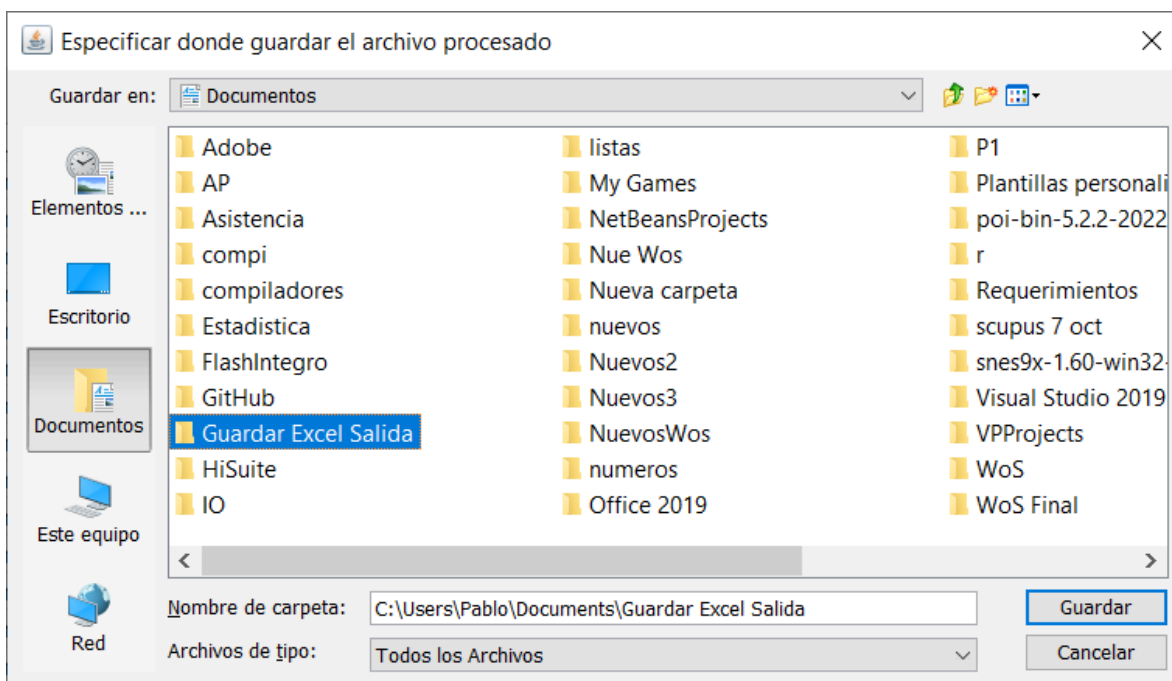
Especificar donde guardar el archivo procesado

Guardar en: Documentos

Elementos ...
Escritorio
Documentos
Este equipo
Red

Adobe
AP
Asistencia
compi
compiladores
Estadistica
FlashIntegro
GitHub
Guardar Excel Salida
HiSuite
IO

listas
My Games
NetBeansProjects
Nue Wos
Nueva carpeta
nuevos
Nuevos2
Nuevos3
NuevosWos
numeros
Office 2019

P1
Plantillas personali
poi-bin-5.2.2-2022
r
Requerimientos
scupus 7 oct
snes9x-1.60-win32-
Visual Studio 2019
VPProjects
WoS
WoS Final

Nombre de carpeta: C:\Users\Pablo\Documents\Guardar Excel Salida
Archivos de tipo: Todos los Archivos

Guardar
Cancelar